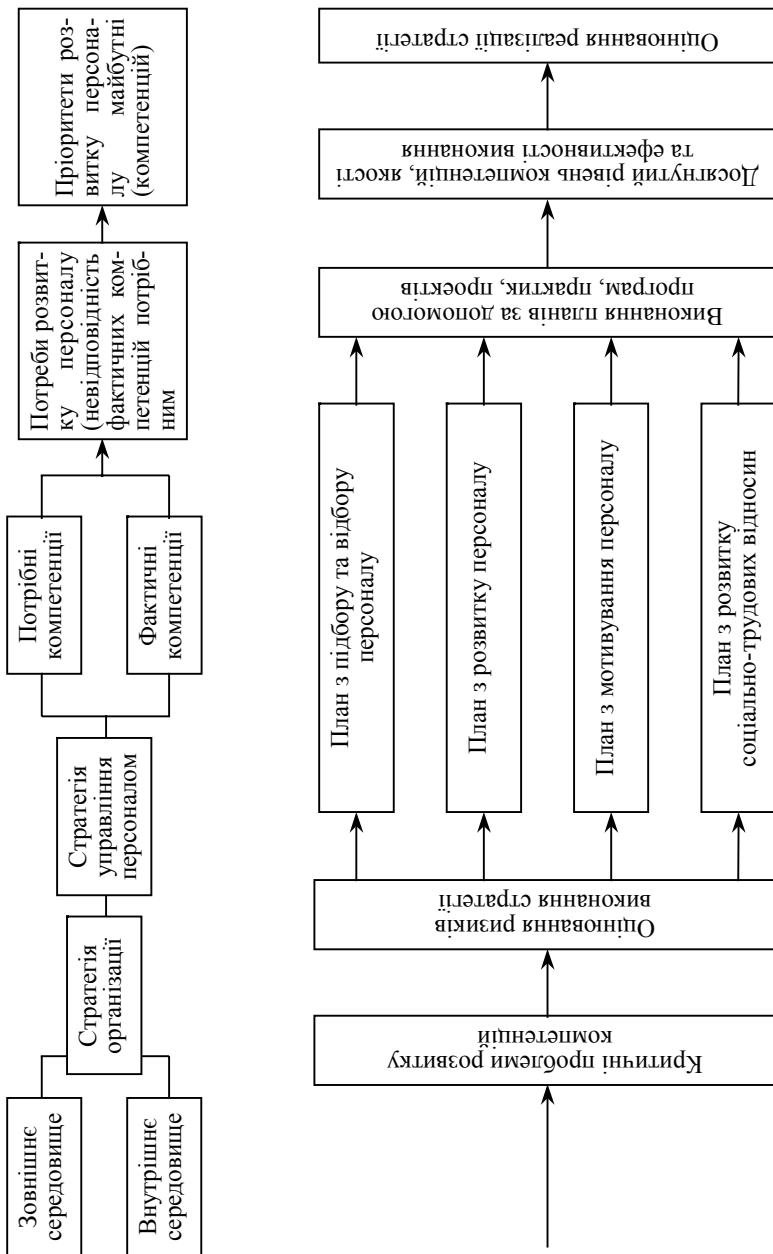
Зовнішнє середовище

Внутрішнє середовище

Стратегія організації

Стратегія управління персоналом

Потрібні компетенції

Фактичні компетенції

Потреби розвитку персоналу (невідповідність фактичних компетенцій потрібним

Пріоритети розвитку персоналу майбутні (компетенції)

Критичні проблеми розвитку компетенцій

Оцінювання ризиків виконання стратегії

План з підбору та відбору персоналу

План з розвитку персоналу

План з мотивування персоналу

План з розвитку соціально-трудових відносин

Виконання планів за допомогою програм, практик, проектів

Досягнутий рівень компетенцій, якості та ефективності виконання

Оцінювання реалізації стратегії